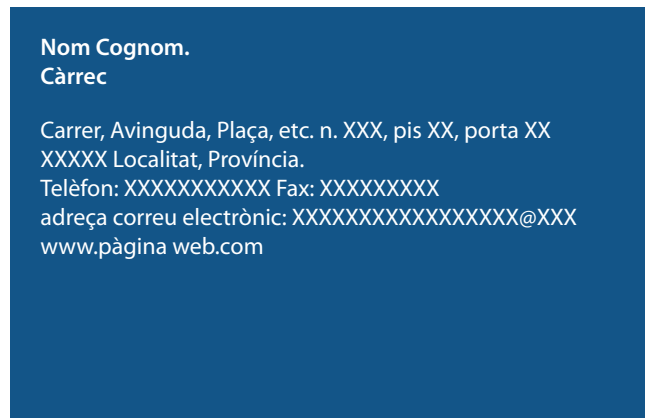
Nom Cognom.
Càrrec

Carrer, Avinguda, Plaça, etc. n. XXX, pis XX, porta XX
XXXXX Localitat, Província.
Telèfon: XXXXXXXXXXX Fax: XXXXXXXXX
adreça correu electrònic: XXXXXXXXXXXXXXXXX@XXX
www.pàgina web.com